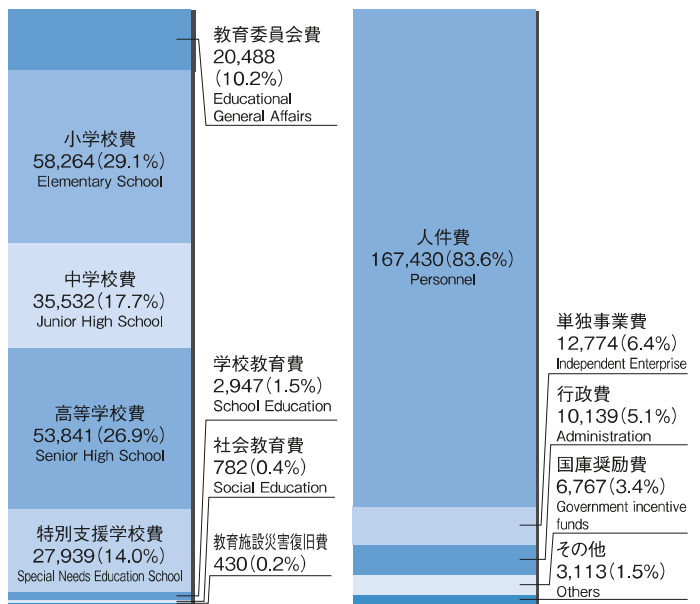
教育委員会費
20,488
(10.2%)
Educational General Affairs

小学校費
58,264(29.1%)
Elementary School

中学校費
35,532(17.7%)
Junior High School

高等学校費
53,841(26.9%)
Senior High School

特別支援学校費
27,939(14.0%)
Special Needs Education School

学校教育費
2,947(1.5%)
School Education

社会教育費
782(0.4%)
Social Education

教育施設災害復旧費
430(0.2%)

人件費
167,430(83.6%)
Personnel

単独事業費
12,774(6.4%)
Independent Enterprise

行政費
10,139(5.1%)
Administration

国庫奨励費
6,767(3.4%)
Government incentive funds

その他
3,113(1.5%)
Others